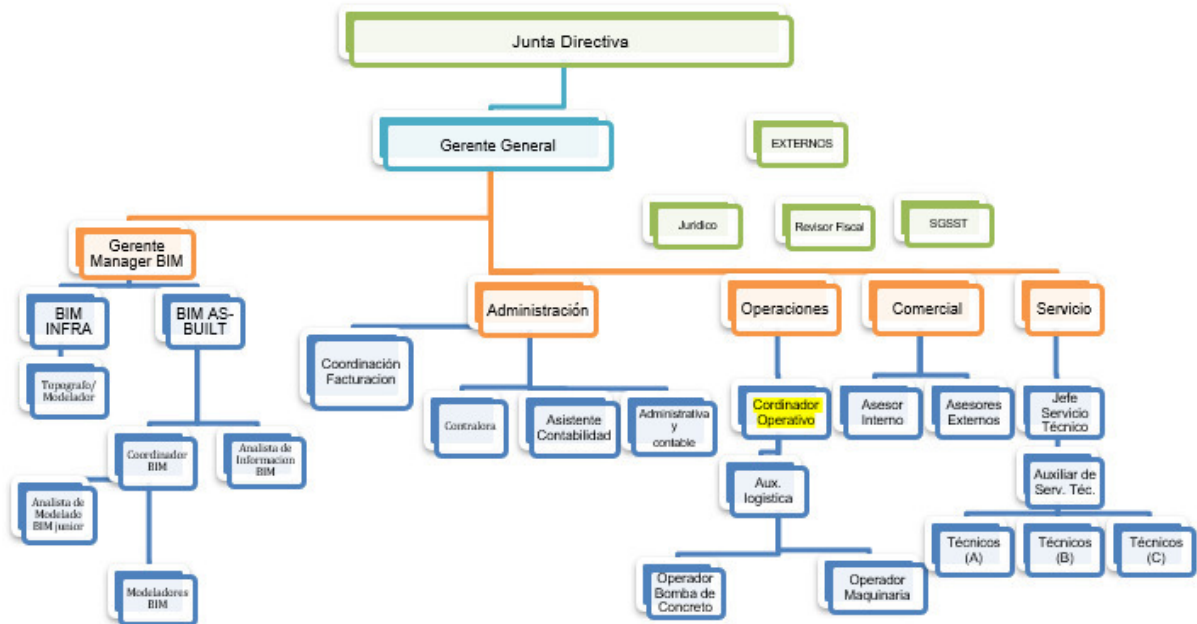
Junta Directiva

Gerente General

EXTERNOS

Juridico

Revisor Fiscal

SGSST

Gerente Manager BIM

BIM INFRA

BIM AS-BUILT

Topografo/ Modelador

Coordinador BIM

Analista de Informacion BIM

Analista de Modelado BIM junior

Modeladores BIM

Administración

Coordinación Facturacion

Contralora

Asistente Contabilidad

Administrativa y contable

Operaciones

Cordinador Operativo

Aux. logistica

Operador Bomba de Concreto

Operador Maquinaria

Comercial

Asesor Interno

Asesores Externos

Servicio

Jefe Servicio Técnico

Auxiliar de Serv. Téc.

Técnicos (A)

Técnicos (B)

Técnicos (C)